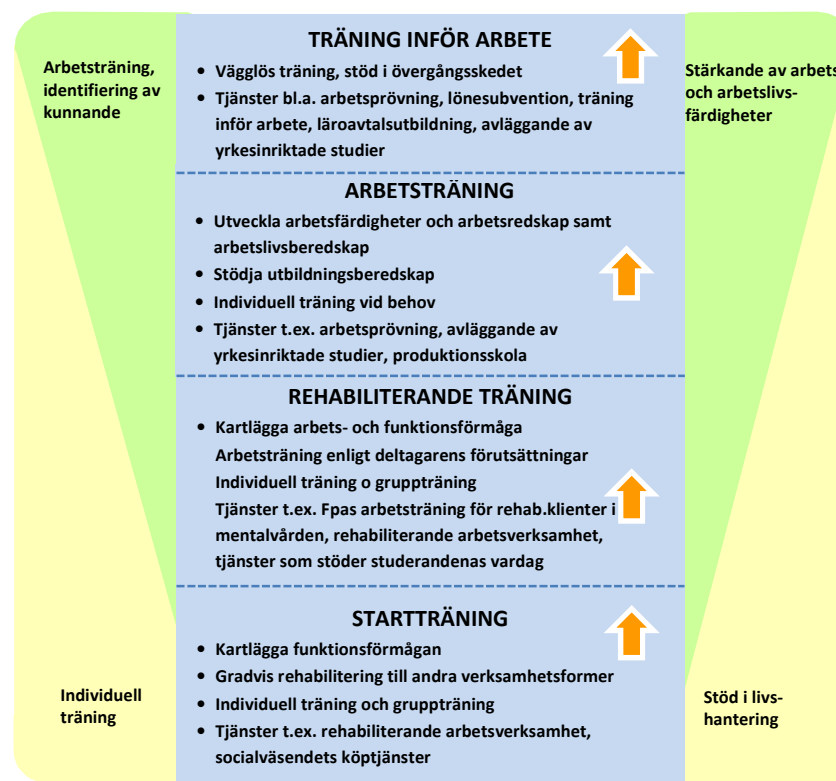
Arbetsträning, identifiering av kunnande

TRÄNING INFÖR ARBETE
• Vägglös träning, stöd i övergångsskedet
• Tjänster bl.a. arbetsprövning, lönesubvention, träning inför arbete, läroavtalsutbildning, avläggande av yrkesinriktade studier

Stärkande av arbets och arbetslivsfärdigheter

ARBETSTRÄNING
• Utveckla arbetsfärdigheter och arbetsredskap samt arbetslivsberedskap
• Stödja utbildningsberedskap
• Individuell träning vid behov
• Tjänster t.ex. arbetsprövning, avläggande av yrkesinriktade studier, produktionsskola

REHABILITERANDE TRÄNING
• Kartlägga arbets- och funktionsförmåga
Arbetsträning enligt deltagarens förutsättningar
Individuell träning o gruppträning
Tjänster t.ex. Fpas arbetsträning för rehab.klienter i mentalvården, rehabiliterande arbetsverksamhet, tjänster som stöder studerandenas vardag

STARTTRÄNING
• Kartlägga funktionsförmågan
• Gradvis rehabilitering till andra verksamhetsformer
• Individuell träning och gruppträning
• Tjänster t.ex. rehabiliterande arbetsverksamhet, socialväsendets köptjänster

Individuell träning

Stöd i livshantering